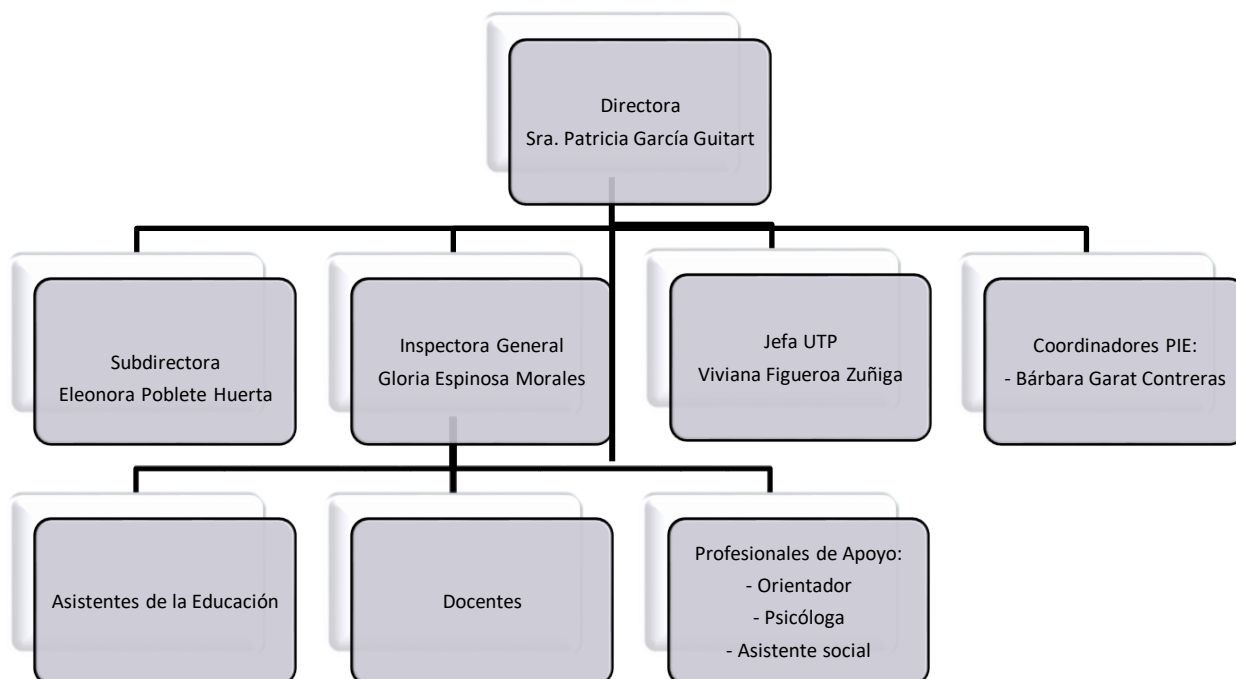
Directora
Sra. Patricia García Guitart

Subdirectora
Eleonora Poblete Huerta

Inspectora General
Gloria Espinosa Morales

Jefa UTP
Viviana Figueroa Zuñiga

Coordinadores PIE:
- Bárbara Garat Contreras

Asistentes de la Educación

Docentes

Profesionales de Apoyo:
- Orientador
- Psicóloga
- Asistente social